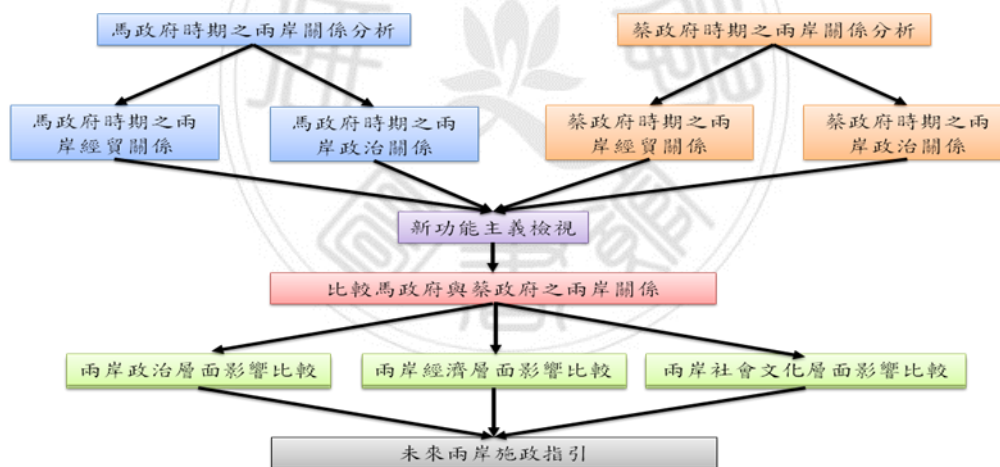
馬政府時期之兩岸關係分析

蔡政府時期之兩岸關係分析

馬政府時期之兩岸經貿關係

馬政府時期之兩岸政治關係

蔡政府時期之兩岸經貿關係

蔡政府時期之兩岸政治關係

新功能主義檢視

比較馬政府與蔡政府之兩岸關係

兩岸政治層面影響比較

兩岸經濟層面影響比較

兩岸社會文化層面影響比較

未來兩岸施政指引